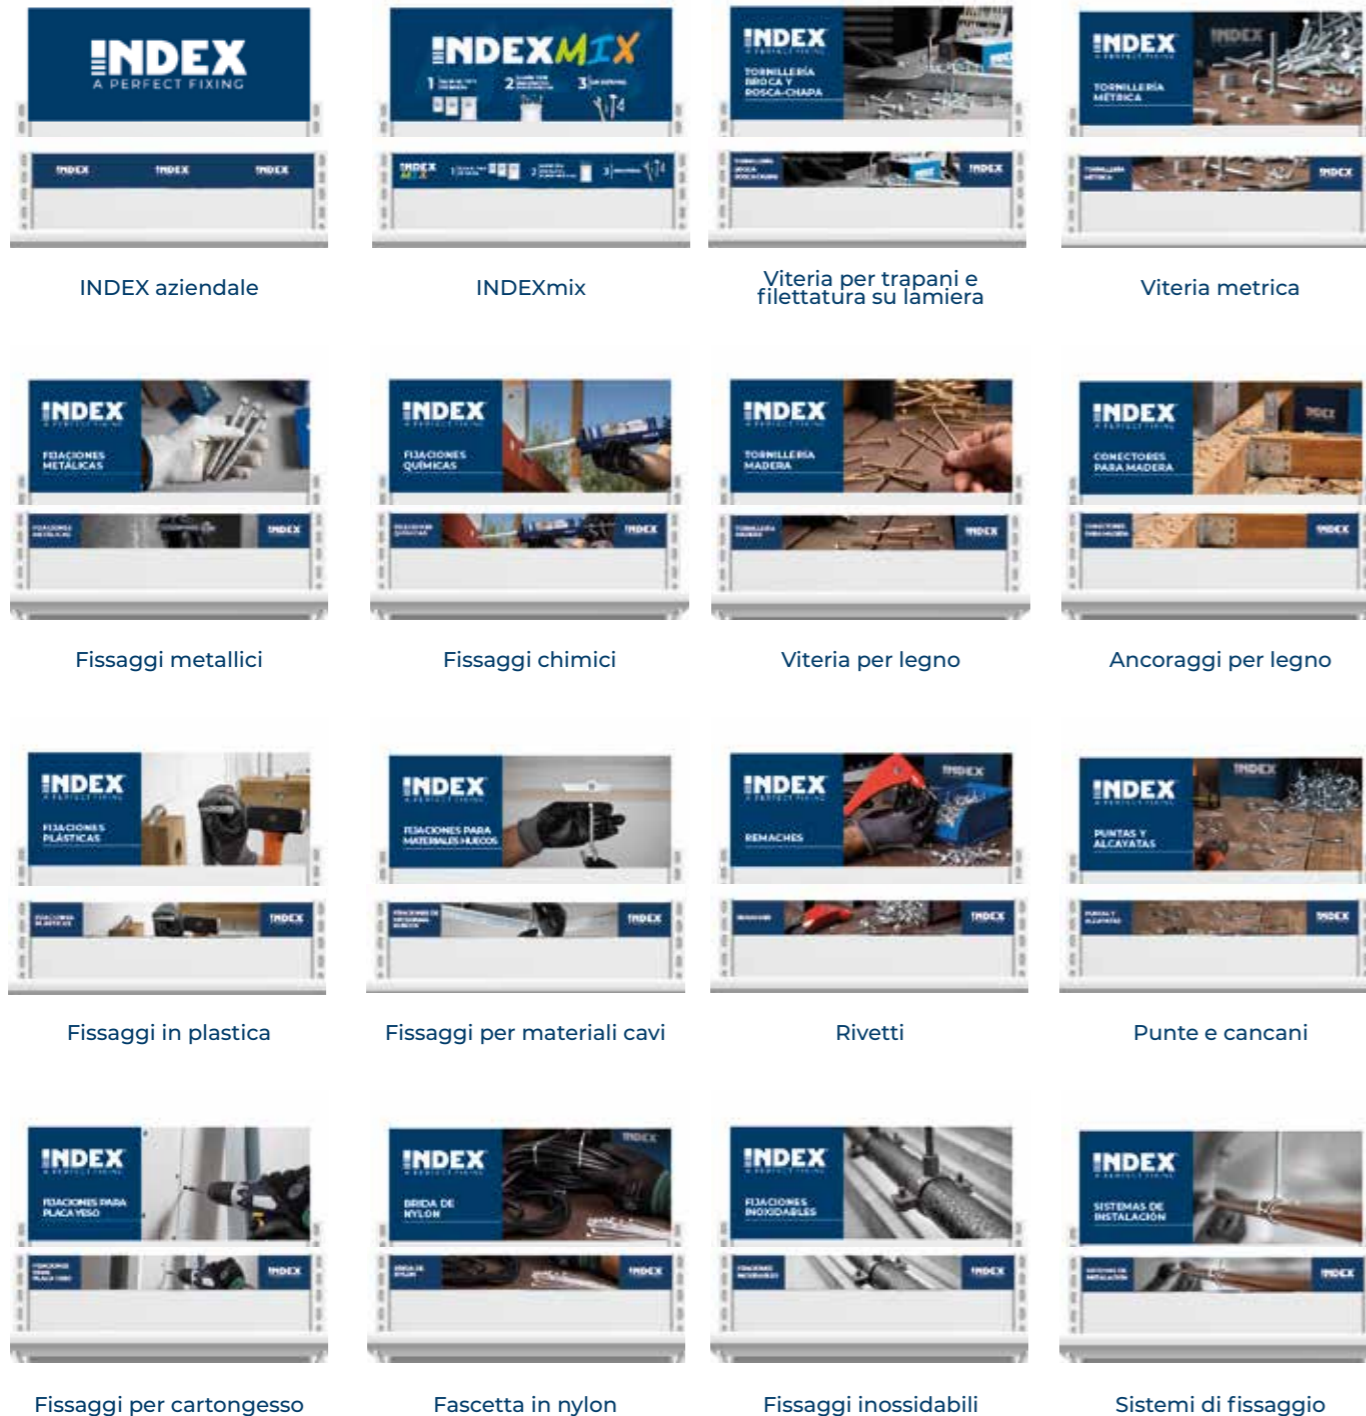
INDEX
A PERFECT FIXING

INDEX INDEX INDEX

INDEX aziendale

INDEXMIX

INDEXmix

INDEX
TORNILLERÍA BROCA Y ROSCA-CHAPA

Viteria per trapani e filettatura su lamiera

INDEX
TORNILLERÍA MÉTRICA

Viteria metrica

INDEX
FIJACIONES METÁLICAS

Fissaggi metallici

INDEX
FIJACIONES QUÍMICAS

Fissaggi chimici

INDEX
TORNILLERÍA MADERA

Viteria per legno

INDEX
CONECTORES PARA MADERA

Ancoraggi per legno

INDEX
FIJACIONES PLÁSTICAS

Fissaggi in plastica

INDEX
FIJACIONES PARA MATERIALES HUECOS

Fissaggi per materiali cavi

INDEX
REMACHES

Rivetti

INDEX
PUNTAS Y ALCAYATAS

Punte e cancani

INDEX
FIJACIONES PARA PLACA YESO

Fissaggi per cartongesso

INDEX
BRIDA DE NYLON

Fascetta in nylon

INDEX
FIJACIONES INOXIDABLES

Fissaggi inossidabili

INDEX
SISTEMAS DE INSTALACIÓN

Sistemi di fissaggio